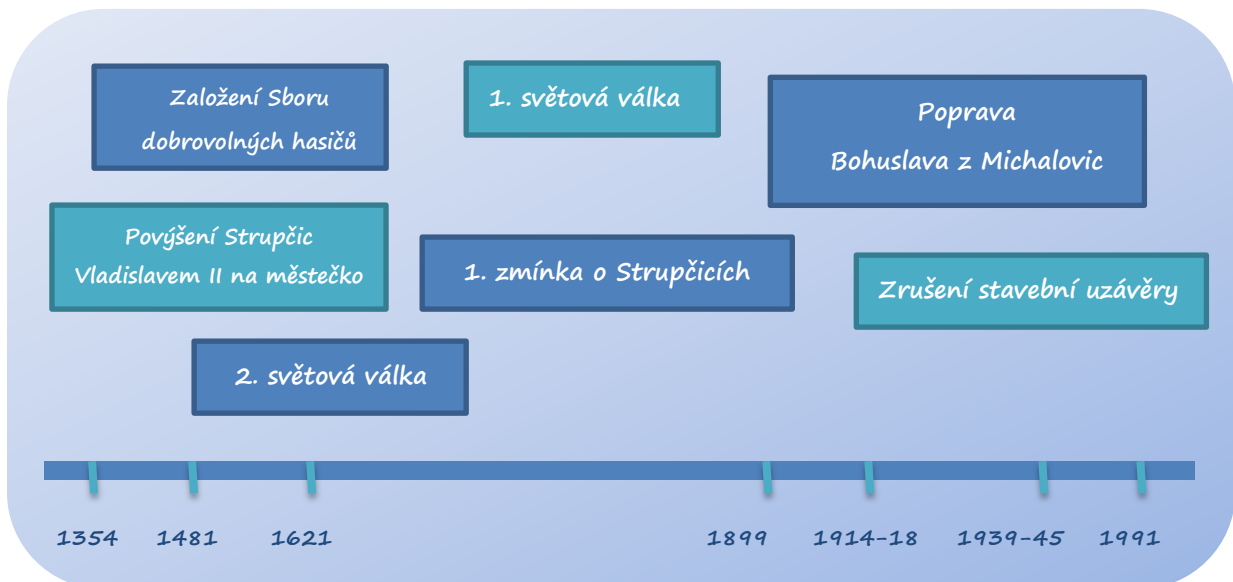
Založení Sboru dobrovolných hasičů

1. světová válka

Poprava Bohuslava z Michalovic

Povýšení Strupčic Vladislavem II na městečko

1. zmínka o Strupčicích

Zrušení stavební uzávěry

2. světová válka

1354 1481 1621 1899 1914-18 1939-45 1991